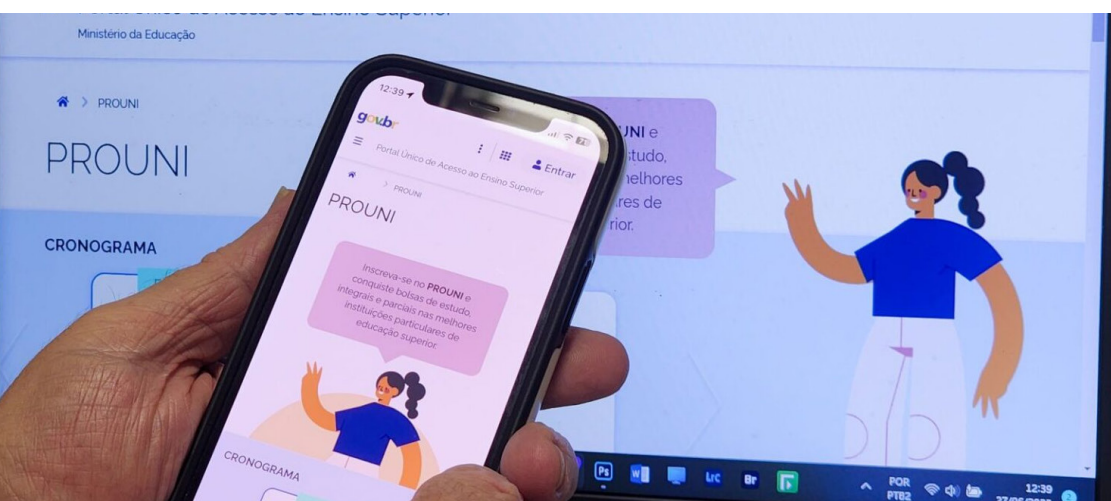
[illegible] Único de Acesso ao Ensino Superior
Ministério da Educação

> PROUNI

PROUNI

CRONOGRAMA

UNI e
studo,
melhores
ares de
rior.

12:39

gov.br

Portal Único de Acesso ao Ensino Superior

Entrar

> PROUNI

PROUNI

Inscreva-se no PROUNI e conquiste bolsas de estudo, integrais e parciais nas melhores instituições particulares de educação superior.

CRONOGRAMA

POR
PTB2

12:39
27/06/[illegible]